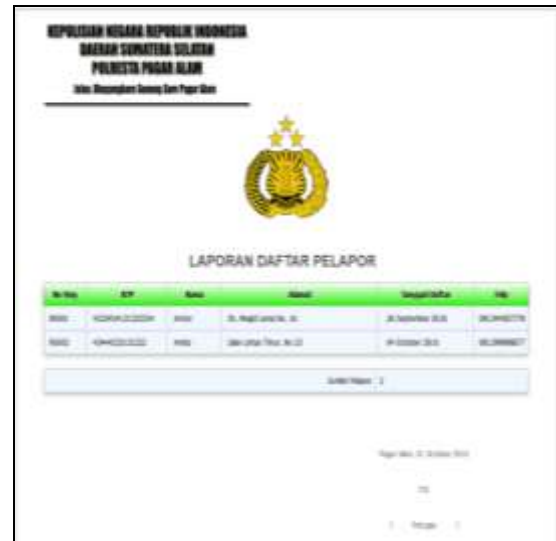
KEPOLISIAN NEGARA REPUBLIK INDONESIA
DAERAH SUMATERA SELATAN
POLRESTA PAGAR ALAM
Jalan. Mayangkara Gunung Gare Pagar Alam

LAPORAN DAFTAR PELAPOR

| No Reg | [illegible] | Nama | Alamat | Tanggal Daftar | Hp |
|---|---|---|---|---|---|
| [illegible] | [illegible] | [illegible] | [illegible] | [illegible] | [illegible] |
| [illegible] | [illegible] | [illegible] | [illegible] | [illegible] | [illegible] |

Jumlah Pelapor : 2

Pagar Alam, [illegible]

TTD

( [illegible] )